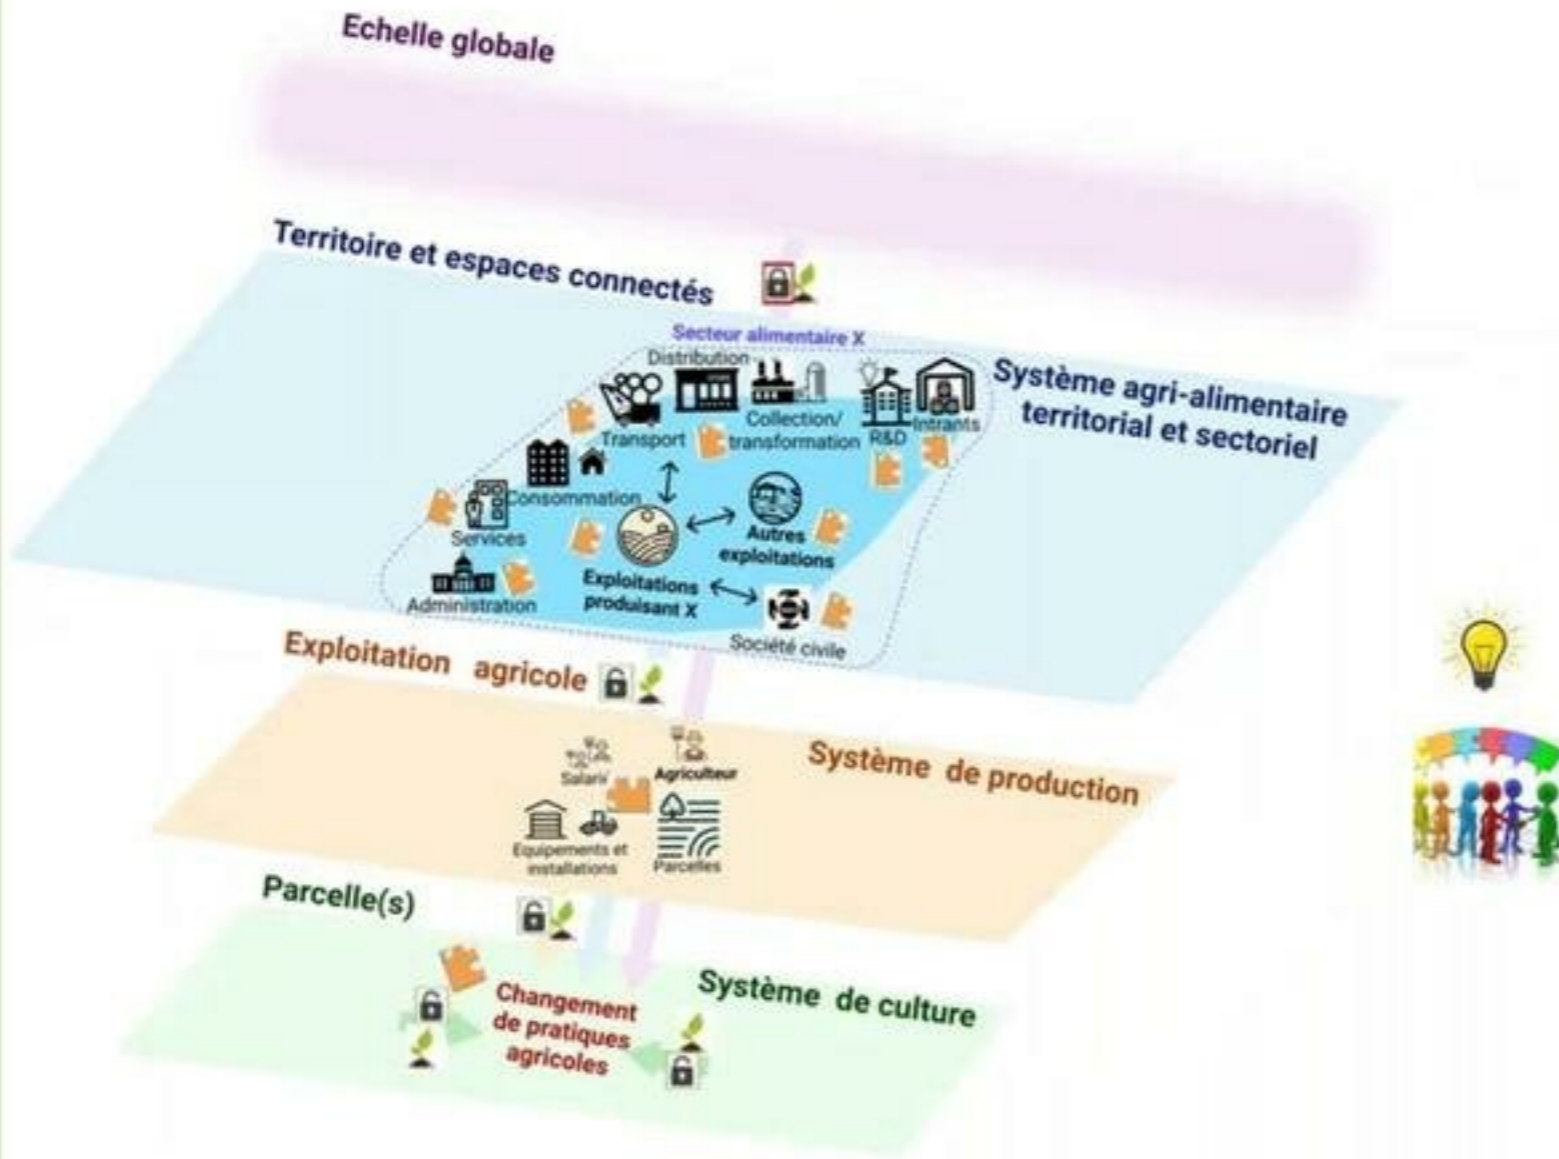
Echelle globale

Territoire et espaces connectés

Secteur alimentaire X

Distribution

Transport

Collection/ transformation

R&D

Intrants

Système agri-alimentaire territorial et sectoriel

Consommation

Services

Autres exploitations

Exploitations produisant X

Administration

Société civile

Exploitation agricole

Salarié

Agriculteur

Système de production

Equipements et installations

Parcelles

Parcelle(s)

Changement de pratiques agricoles

Système de culture